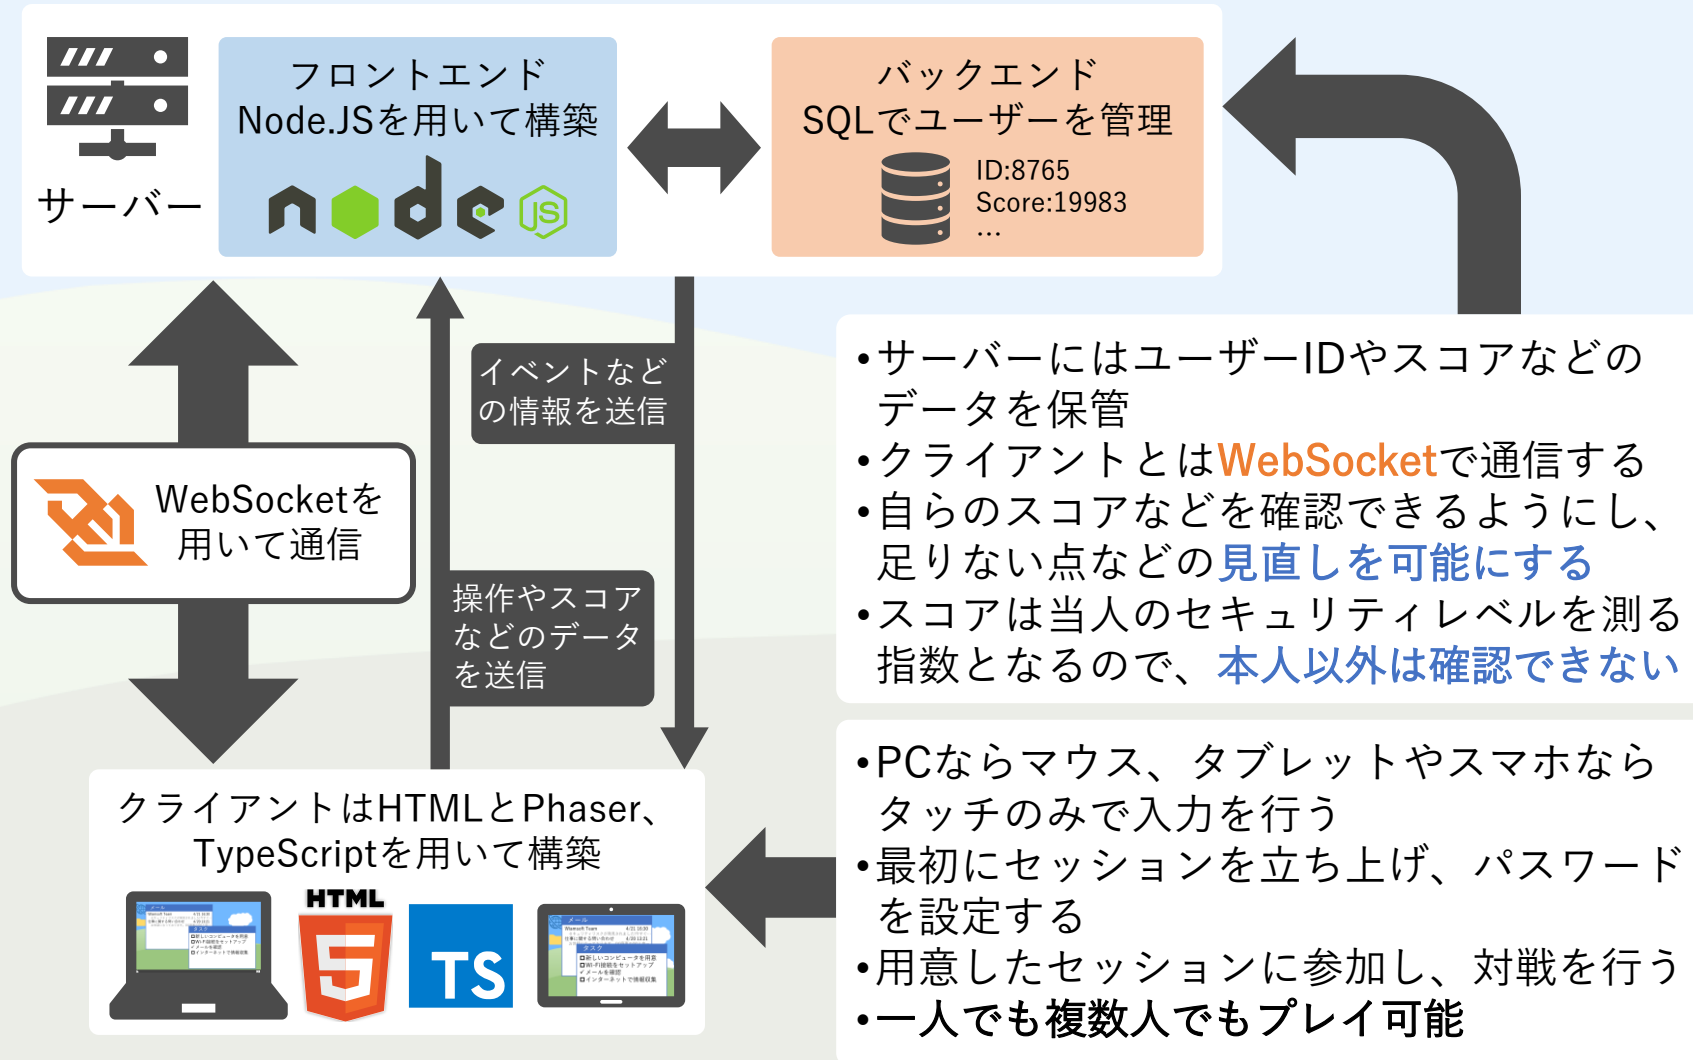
サーバー

フロントエンド
Node.JSを用いて構築

node JS

バックエンド
SQLでユーザーを管理

ID:8765
Score:19983
…

•サーバーにはユーザーIDやスコアなどのデータを保管
•クライアントとはWebSocketで通信する
•自らのスコアなどを確認できるようにし、足りない点などの見直しを可能にする
•スコアは当人のセキュリティレベルを測る指数となるので、本人以外は確認できない

WebSocketを用いて通信

イベントなどの情報を送信

操作やスコアなどのデータを送信

クライアントはHTMLとPhaser、TypeScriptを用いて構築

HTML

TS

•PCならマウス、タブレットやスマホならタッチのみで入力を行う
•最初にセッションを立ち上げ、パスワードを設定する
•用意したセッションに参加し、対戦を行う
•一人でも複数人でもプレイ可能